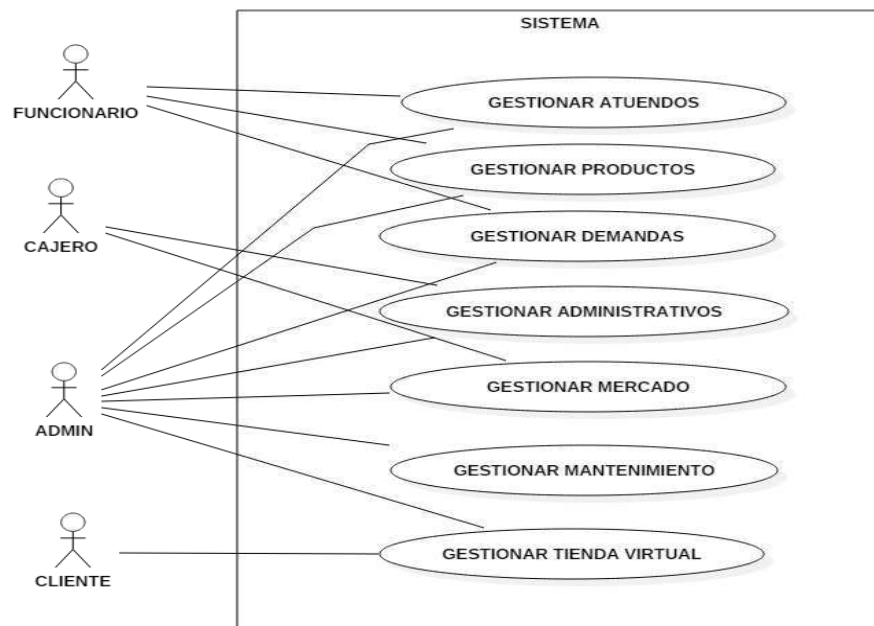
SISTEMA

FUNCIONARIO

CAJERO

ADMIN

CLIENTE

GESTIONAR ATUENDOS

GESTIONAR PRODUCTOS

GESTIONAR DEMANDAS

GESTIONAR ADMINISTRATIVOS

GESTIONAR MERCADO

GESTIONAR MANTENIMIENTO

GESTIONAR TIENDA VIRTUAL